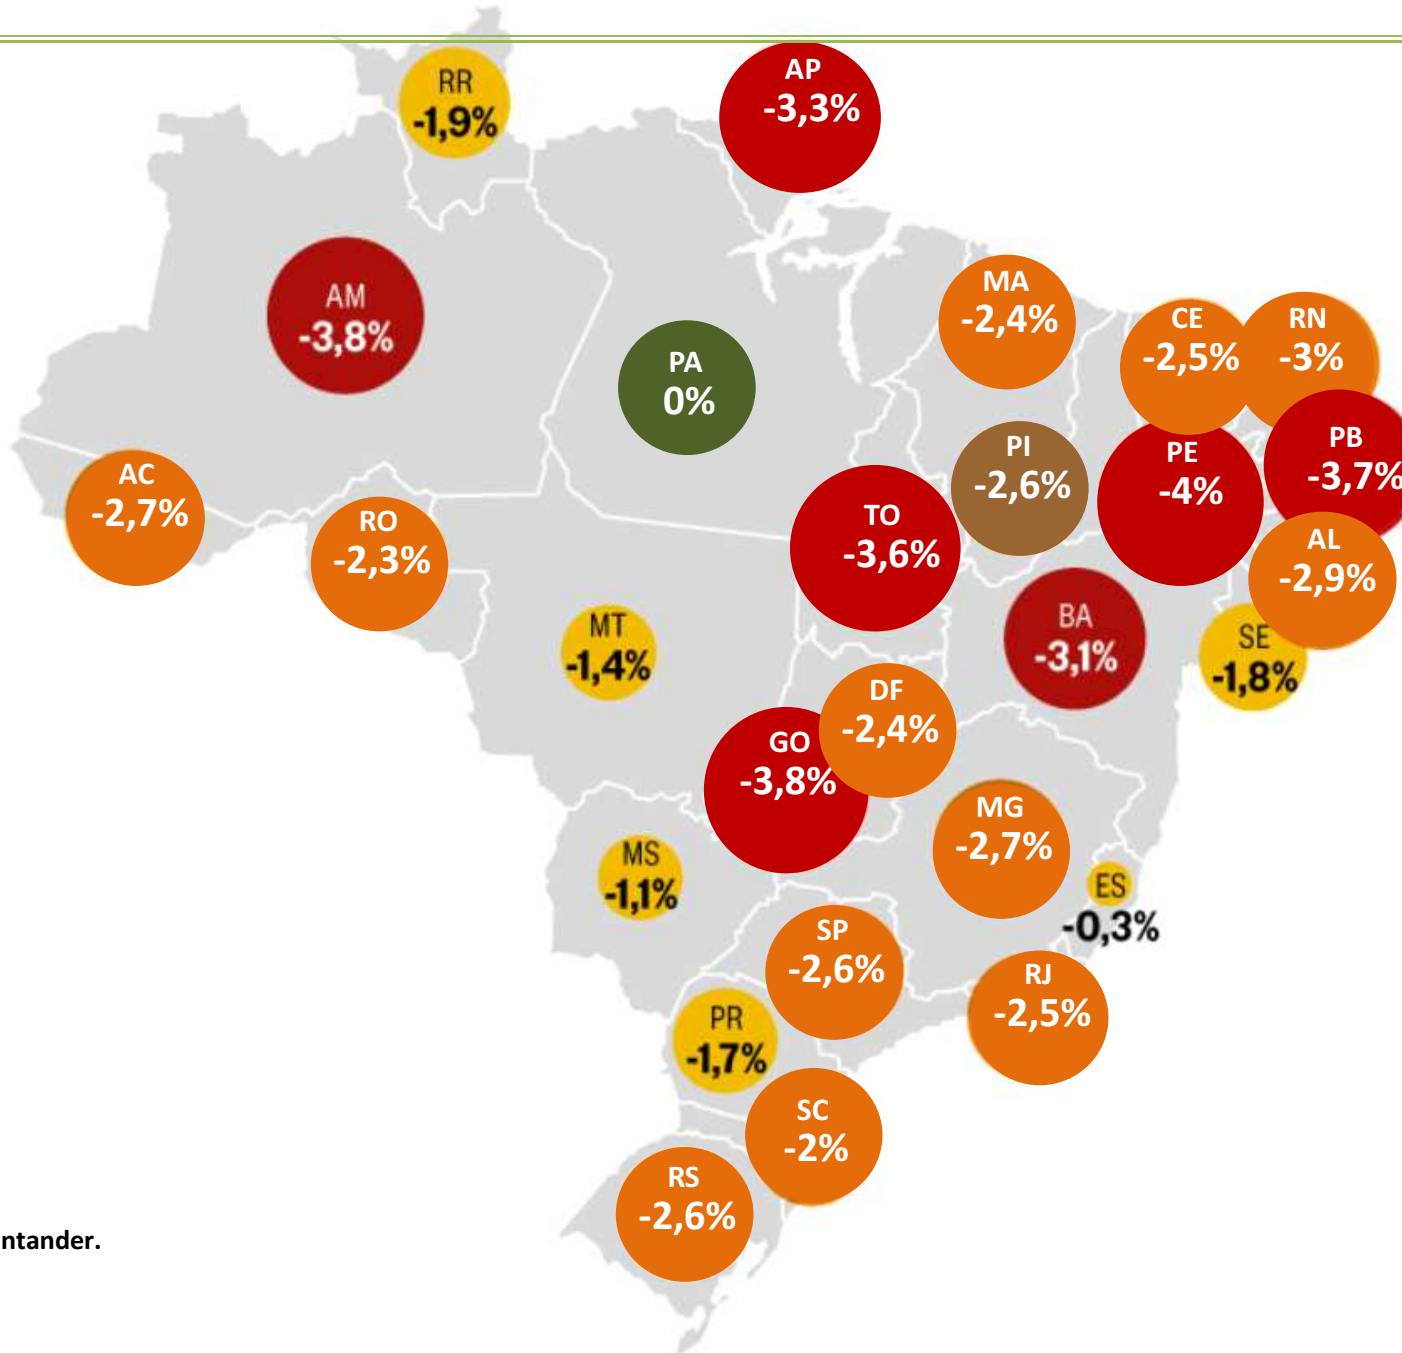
RR
-1,9%

AP
-3,3%

AM
-3,8%

MA
-2,4%

CE
-2,5%

RN
-3%

PA
0%

PI
-2,6%

PE
-4%

PB
-3,7%

AC
-2,7%

RO
-2,3%

TO
-3,6%

AL
-2,9%

MT
-1,4%

BA
-3,1%

SE
-1,8%

DF
-2,4%

GO
-3,8%

MG
-2,7%

MS
-1,1%

ES
-0,3%

SP
-2,6%

RJ
-2,5%

PR
-1,7%

SC
-2%

RS
-2,6%

ntander.